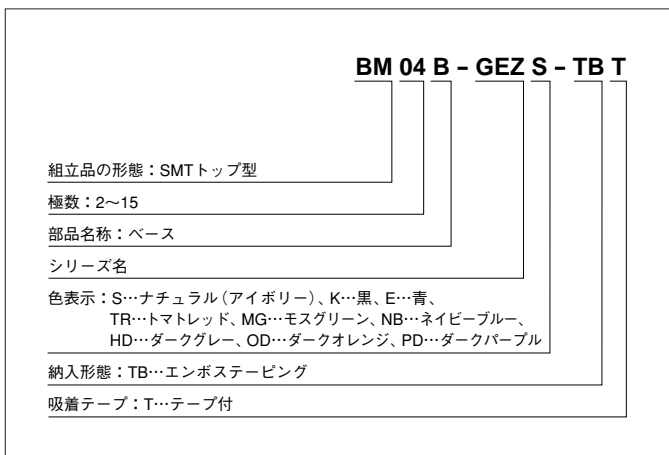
BM 04 B - GEZ S - TB T

組立品の形態：SMTトップ型

極数：2～15

部品名称：ベース

シリーズ名

色表示：S…ナチュラル（アイボリー）、K…黒、E…青、TR…トマトレッド、MG…モスグリーン、NB…ネイビーブルー、HD…ダークグレー、OD…ダークオレンジ、PD…ダークパープル

納入形態：TB…エンボステーピング

吸着テープ：T…テープ付